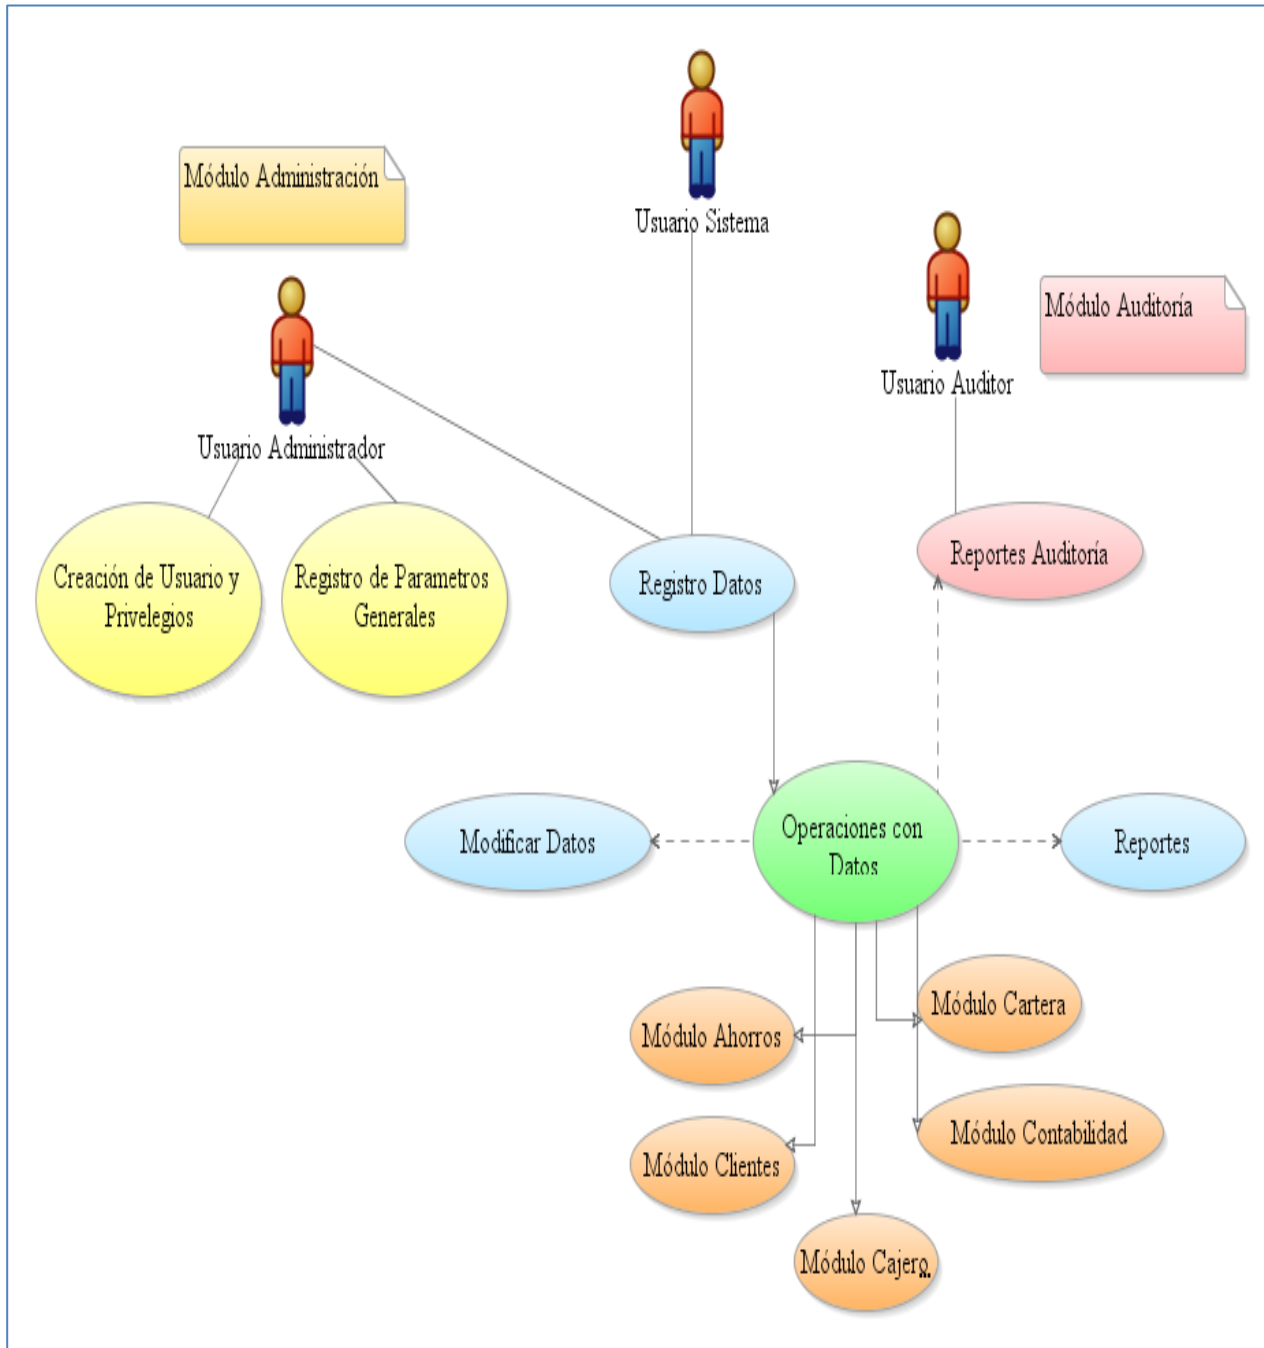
Módulo Administración

Usuario Sistema

Usuario Auditor

Módulo Auditoría

Usuario Administrador

Creación de Usuario y Privelegios

Registro de Parametros Generales

Registro Datos

Reportes Auditoría

Modificar Datos

Operaciones con Datos

Reportes

Módulo Cartera

Módulo Ahorros

Módulo Contabilidad

Módulo Clientes

Módulo Cajero